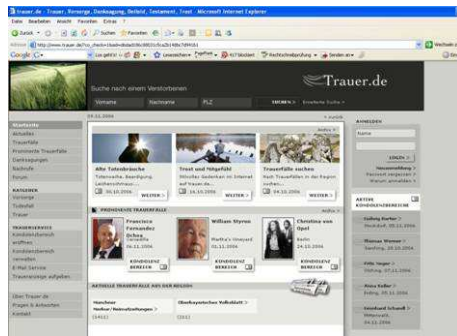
Trauer.de - Trauer, Vorsorge, Danksagung, Beileid, Testament, Trost - Microsoft Internet Explorer

Datei Bearbeiten Ansicht Favoriten Extras ?

Zurück Suchen Favoriten

Adresse http://www.trauer.de/

Google Los geht's!

Wechseln zu

Suche nach einem Verstorbenen

Trauer.de

Vorname Nachname PLZ SUCHEN Erweiterte Suche

Startseite
Aktuelles
Trauerfälle
Prominente Trauerfälle
Danksagungen
Nachrufe
Forum

RATGEBER
Vorsorge
Todesfall
Trauer

TRAUERSERVICE
Kondolenzbuch eröffnen
Kondolenzbuch verwalten
E-Mail Service
Traueranzeige aufgeben

Über Trauer.de
Fragen & Antworten
Kontakt

Alte Totenbräuche
Totenwache, Beerdigung, Leichenschmaus ...
WEITER

Trost und Mitgefühl
Mitfühlen Gedanken im Internet auf trauer.de ...
WEITER

Trauerfälle suchen
Nach Trauerfällen in der Region suchen ...
WEITER

PROMINENTE TRAUERFÄLLE

Francisco Fernandez
KONDOLENZ BEREICH

William Styron
KONDOLENZ BEREICH

Christina von Opel
KONDOLENZ BEREICH

AKTUELLE TRAUERFÄLLE AUS DER REGION

Münchner Merkur/Kreiszeitungen

Oberbayerisches Volksblatt

ANMELDEN
Name
LOGIN

AKTIVE KONDOLENZBÜCHER